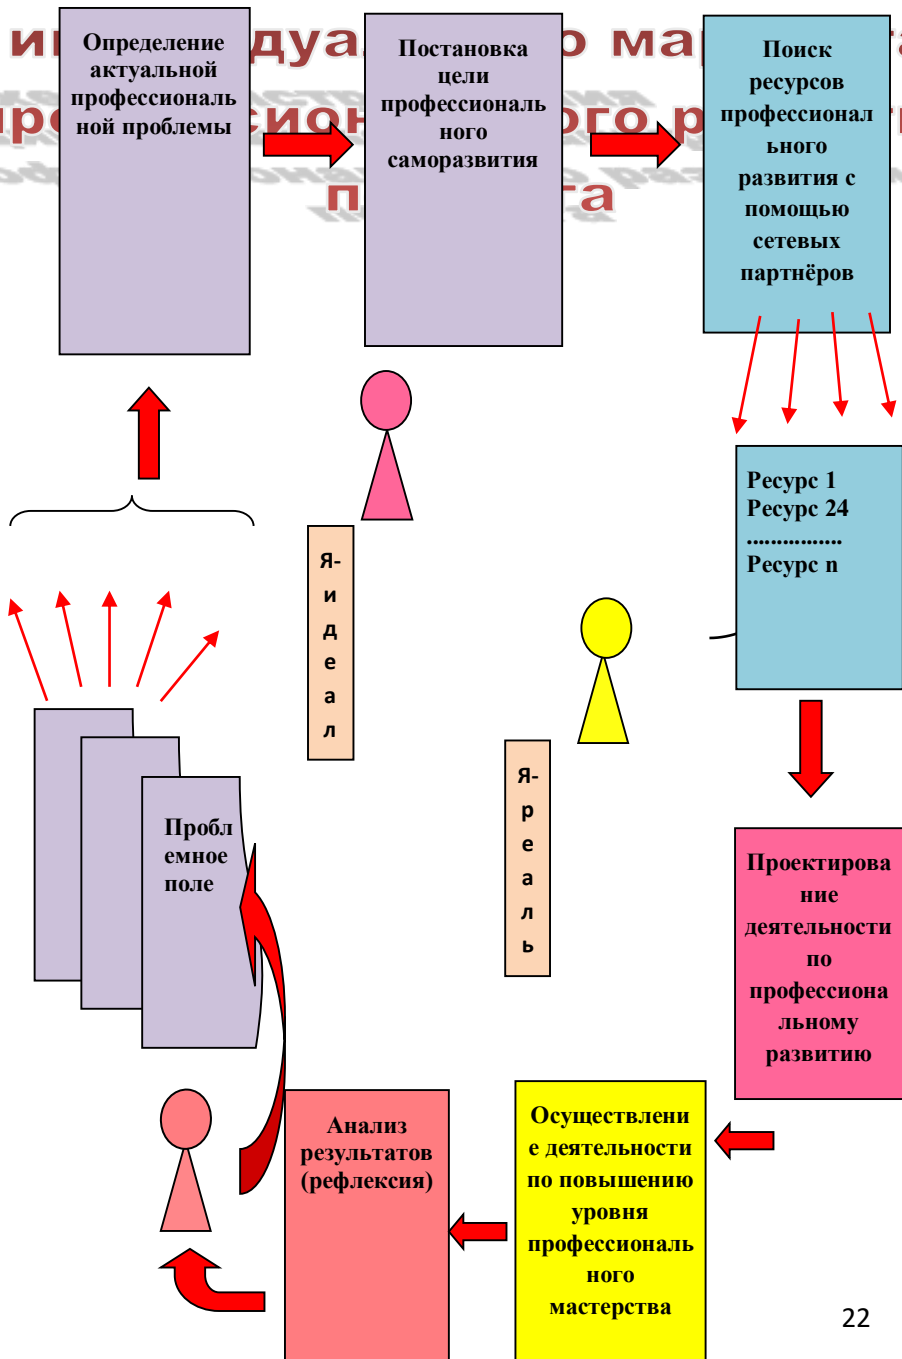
ин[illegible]дуа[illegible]о ма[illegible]
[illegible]ре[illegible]сион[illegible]ого р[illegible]
п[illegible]та

Определение актуальной профессиональной проблемы

Постановка цели профессионального саморазвития

Поиск ресурсов профессионального развития с помощью сетевых партнёров

Ресурс 1
Ресурс 24
...............
Ресурс n

Я-идеал

Я-реаль

Проблемное поле

Проектирование деятельности по профессиональному развитию

Осуществление деятельности по повышению уровня профессионального мастерства

Анализ результатов (рефлексия)

22